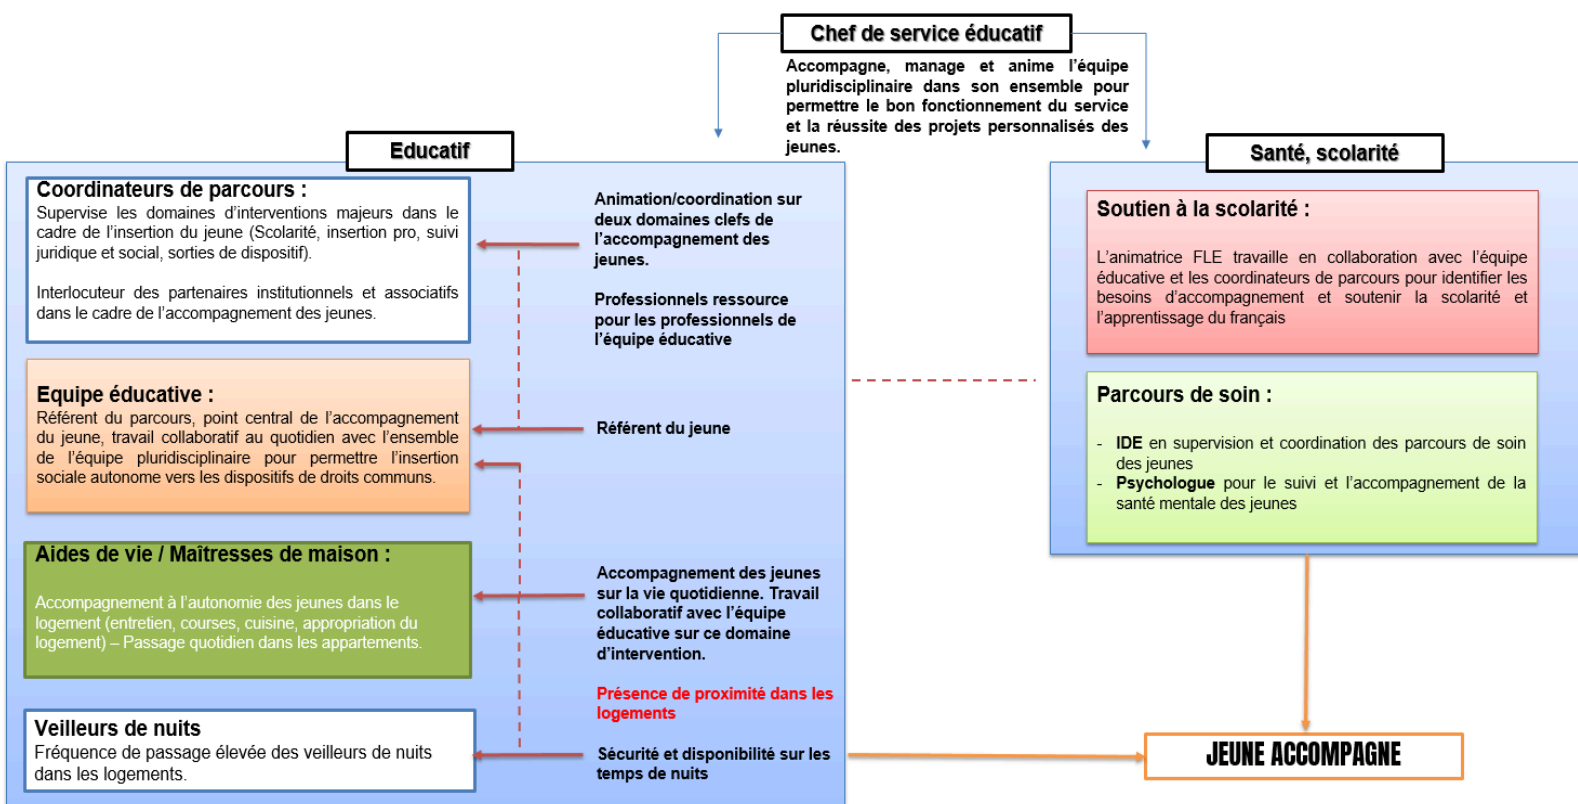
Chef de service éducatif

Accompagne, manage et anime l'équipe pluridisciplinaire dans son ensemble pour permettre le bon fonctionnement du service et la réussite des projets personnalisés des jeunes.

Educatif

Coordinateurs de parcours :
Supervise les domaines d'interventions majeurs dans le cadre de l'insertion du jeune (Scolarité, insertion pro, suivi juridique et social, sorties de dispositif).

Interlocuteur des partenaires institutionnels et associatifs dans le cadre de l'accompagnement des jeunes.

Animation/coordination sur deux domaines clefs de l'accompagnement des jeunes.

Professionnels ressource pour les professionnels de l'équipe éducative

Equipe éducative :
Référent du parcours, point central de l'accompagnement du jeune, travail collaboratif au quotidien avec l'ensemble de l'équipe pluridisciplinaire pour permettre l'insertion sociale autonome vers les dispositifs de droits communs.

Référent du jeune

Aides de vie / Maîtresses de maison :
Accompagnement à l'autonomie des jeunes dans le logement (entretien, courses, cuisine, appropriation du logement) – Passage quotidien dans les appartements.

Accompagnement des jeunes sur la vie quotidienne. Travail collaboratif avec l'équipe éducative sur ce domaine d'intervention.

Présence de proximité dans les logements

Veilleurs de nuits
Fréquence de passage élevée des veilleurs de nuits dans les logements.

Sécurité et disponibilité sur les temps de nuits

Santé, scolarité

Soutien à la scolarité :
L'animatrice FLE travaille en collaboration avec l'équipe éducative et les coordinateurs de parcours pour identifier les besoins d'accompagnement et soutenir la scolarité et l'apprentissage du français

Parcours de soin :
- IDE en supervision et coordination des parcours de soin des jeunes
- Psychologue pour le suivi et l'accompagnement de la santé mentale des jeunes

JEUNE ACCOMPAGNE